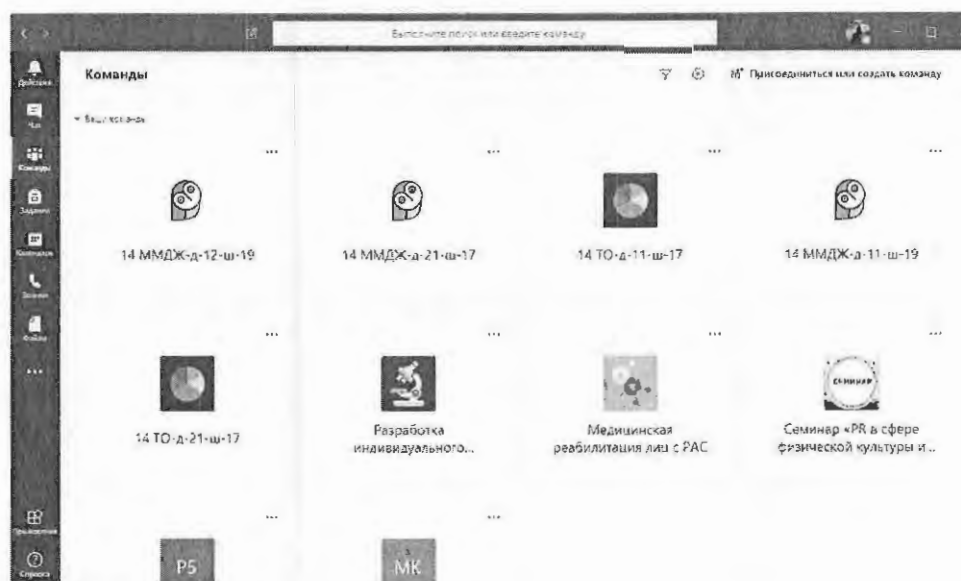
Выполните поиск или введите команду

Действия
Чат
Команды
Задания
Календарь
Звонки
Файлы
...
Приложения
Справка

Команды

Присоединиться или создать команду

Ваши команды

...
14 ММДЖ-д-12-ш-19

...
14 ММДЖ-а-21-ш-17

...
14 ТО-д-11-ш-17

...
14 ММДЖ-а-11-ш-19

...
14 ТО-д-21-ш-17

...
Разработка индивидуального...

...
Медицинская реабилитация лиц с РАС

...
СЕМИНАР
Семинар «PR в сфере физической культуры и...

...
PS

...
МК